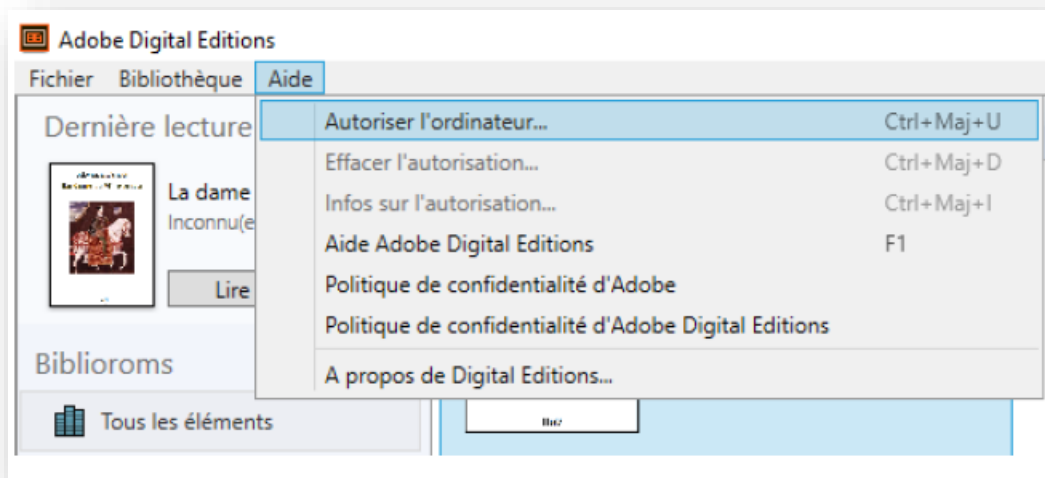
Adobe Digital Editions

Fichier Bibliothèque Aide

Dernière lecture

La dame
Inconnu(e

Lire

Biblioroms

Tous les éléments

Autoriser l'ordinateur... Ctrl+Maj+U
Effacer l'autorisation... Ctrl+Maj+D
Infos sur l'autorisation... Ctrl+Maj+I
Aide Adobe Digital Editions F1
Politique de confidentialité d'Adobe
Politique de confidentialité d'Adobe Digital Editions
A propos de Digital Editions...